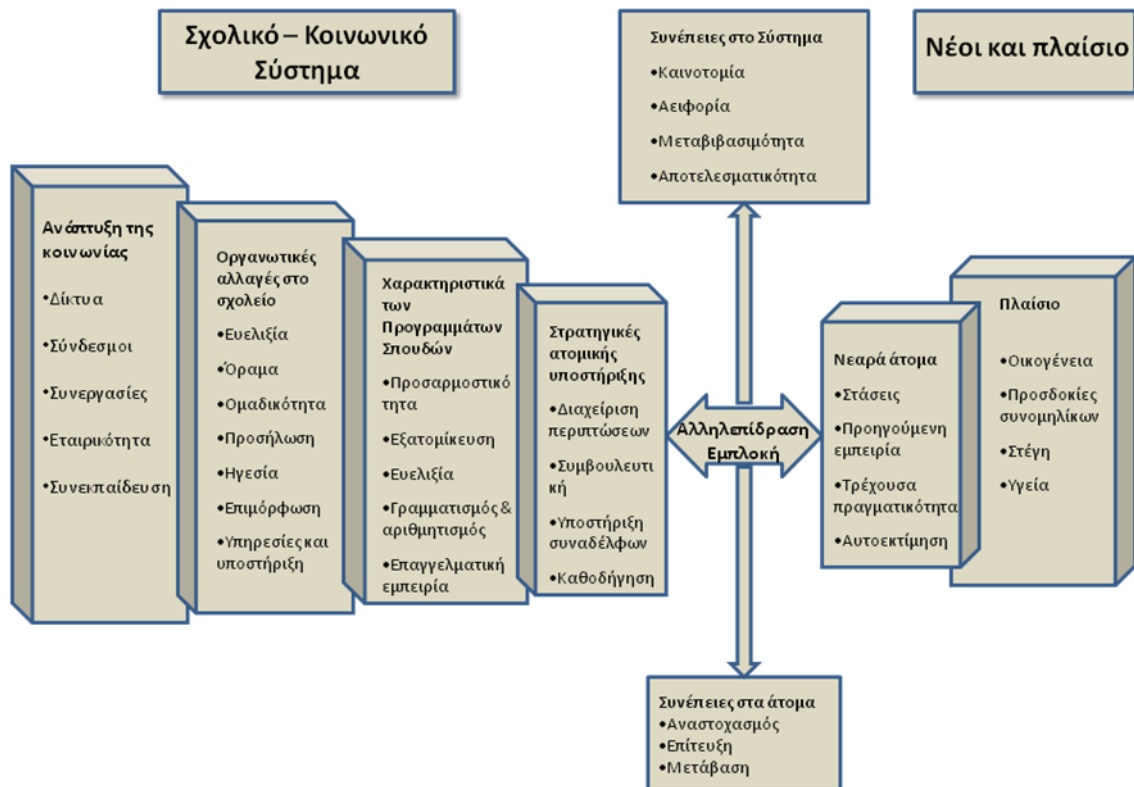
Σχολικό – Κοινωνικό Σύστημα

Συνέπειες στο Σύστημα
•Καινοτομία
•Αειφορία
•Μεταβιβασιμότητα
•Αποτελεσματικότητα

Νέοι και πλαίσιο

Ανάπτυξη της κοινωνίας
•Δίκτυα
•Σύνδεσμοι
•Συνεργασίες
•Εταιρικότητα
•Συνεκπαίδευση

Οργανωτικές αλλαγές στο σχολείο
•Ευελιξία
•Όραμα
•Ομαδικότητα
•Προσήλωση
•Ηγεσία
•Επιμόρφωση
•Υπηρεσίες και υποστήριξη

Χαρακτηριστικά των Προγραμμάτων Σπουδών
•Προσαρμοστικότητα
•Εξατομίκευση
•Ευελιξία
•Γραμματισμός & αριθμητισμός
•Επαγγελματική εμπειρία

Στρατηγικές ατομικής υποστήριξης
•Διαχείριση περιπτώσεων
•Συμβουλευτική
•Υποστήριξη συναδέλφων
•Καθοδήγηση

Αλληλεπίδραση Εμπλοκή

Νεαρά άτομα
•Στάσεις
•Προηγούμενη εμπειρία
•Τρέχουσα πραγματικότητα
•Αυτοεκτίμηση

Πλαίσιο
•Οικογένεια
•Προσδοκίες συνομηλίκων
•Στέγη
•Υγεία

Συνέπειες στα άτομα
•Αναστοχασμός
•Επίτευξη
•Μετάβαση